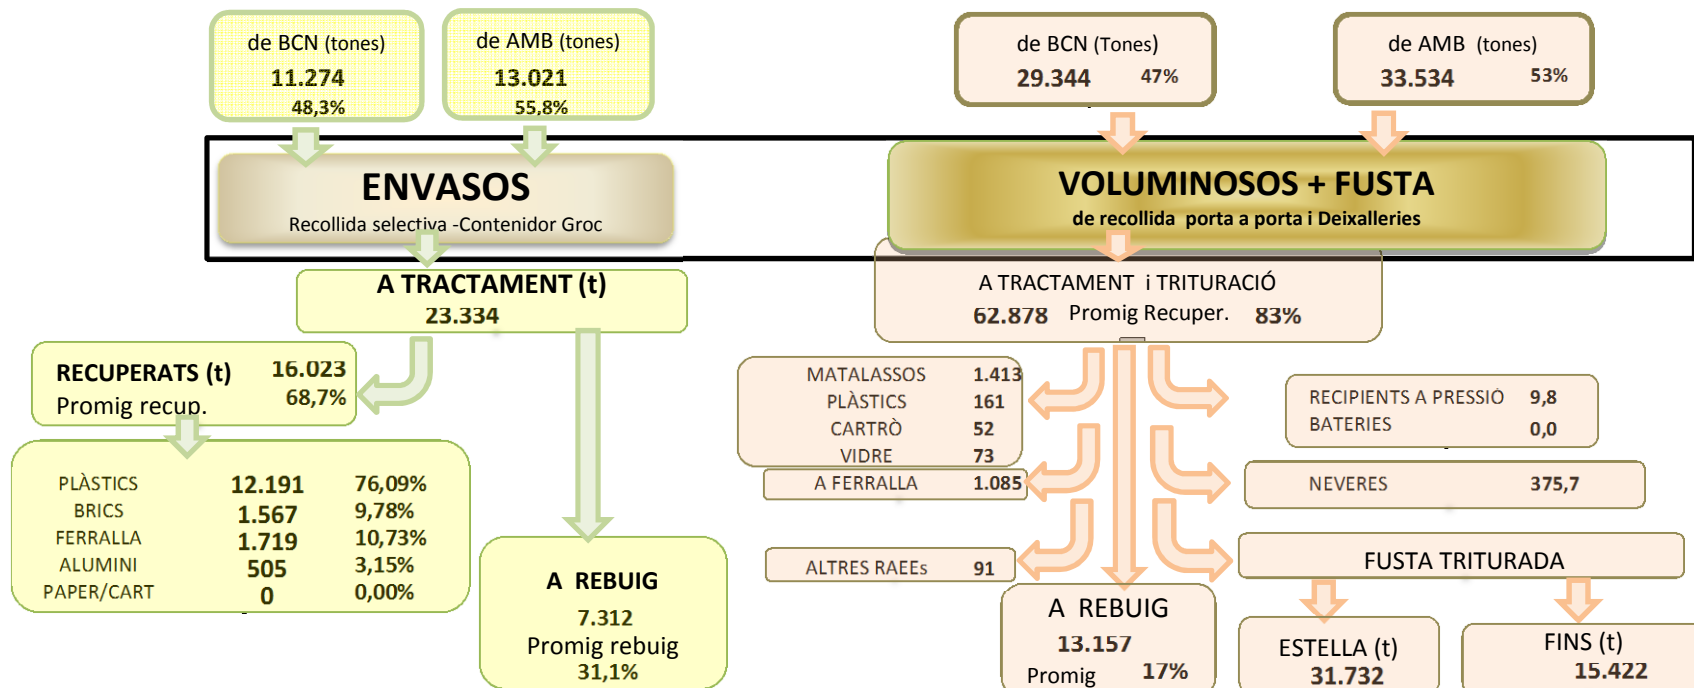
de BCN (tones)
11.274
48,3%

de AMB (tones)
13.021
55,8%

ENVASOS
Recollida selectiva -Contenidor Groc

A TRACTAMENT (t)
23.334

RECUPERATS (t) 16.023
Promig recup. 68,7%

| PLÀSTICS | 12.191 | 76,09% |
|---|---|---|
| BRICS | 1.567 | 9,78% |
| FERRALLA | 1.719 | 10,73% |
| ALUMINI | 505 | 3,15% |
| PAPER/CART | 0 | 0,00% |

A REBUIG
7.312
Promig rebuig
31,1%

de BCN (Tones)
29.344 47%

de AMB (tones)
33.534 53%

VOLUMINOSOS + FUSTA
de recollida porta a porta i Deixalleries

A TRACTAMENT i TRITURACIÓ
62.878 Promig Recuper. 83%

| MATALASSOS | 1.413 |
|---|---|
| PLÀSTICS | 161 |
| CARTRÒ | 52 |
| VIDRE | 73 |

A FERRALLA 1.085

RECIPIENTS A PRESSIÓ 9,8
BATERIES 0,0

NEVERES 375,7

ALTRES RAEEs 91

FUSTA TRITURADA

A REBUIG
13.157
Promig 17%

ESTELLA (t)
31.732

FINS (t)
15.422